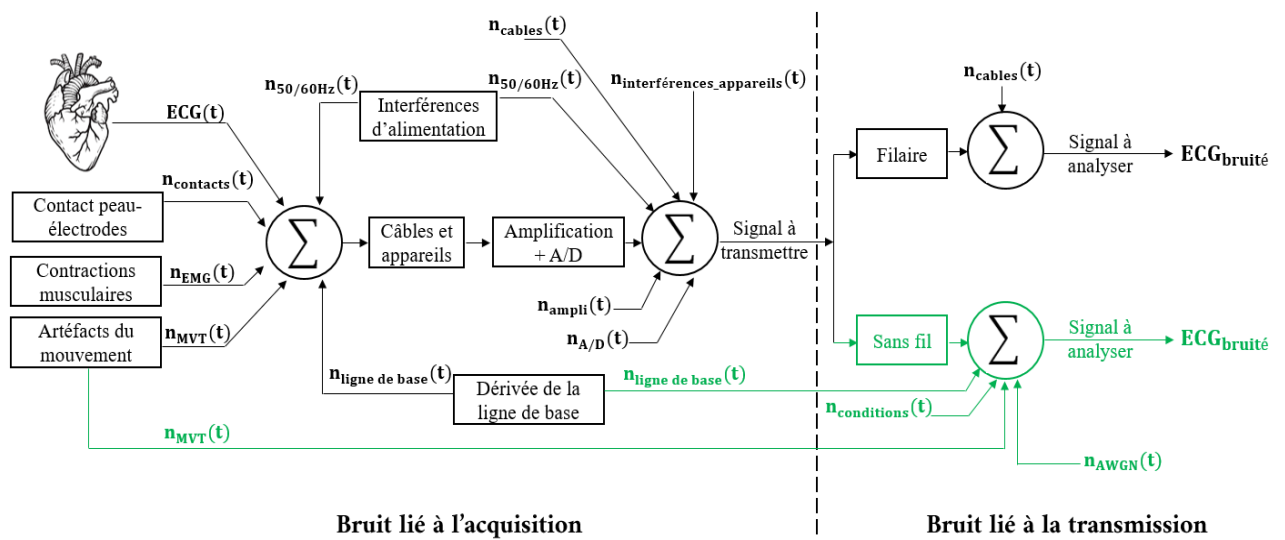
$\mathbf{n_{cables}(t)}$

$\mathbf{n_{50/60Hz}(t)}$

Interférences d'alimentation

$\mathbf{n_{50/60Hz}(t)}$

$\mathbf{n_{interférences\_appareils}(t)}$

$\mathbf{ECG(t)}$

$\mathbf{n_{contacts}(t)}$

Contact peau-électrodes

$\sum$

Câbles et appareils

Amplification + A/D

$\sum$

Signal à transmettre

Contractions musculaires

$\mathbf{n_{EMG}(t)}$

Artéfacts du mouvement

$\mathbf{n_{MVT}(t)}$

$\mathbf{n_{ampli}(t)}$

$\mathbf{n_{A/D}(t)}$

$\mathbf{n_{ligne\ de\ base}(t)}$

Dérivée de la ligne de base

$\mathbf{n_{ligne\ de\ base}(t)}$

$\mathbf{n_{MVT}(t)}$

$\mathbf{n_{cables}(t)}$

Filaire

$\sum$

Signal à analyser

$\mathbf{ECG_{bruité}}$

Sans fil

$\sum$

Signal à analyser

$\mathbf{ECG_{bruité}}$

$\mathbf{n_{conditions}(t)}$

$\mathbf{n_{AWGN}(t)}$

Bruit lié à l'acquisition

Bruit lié à la transmission